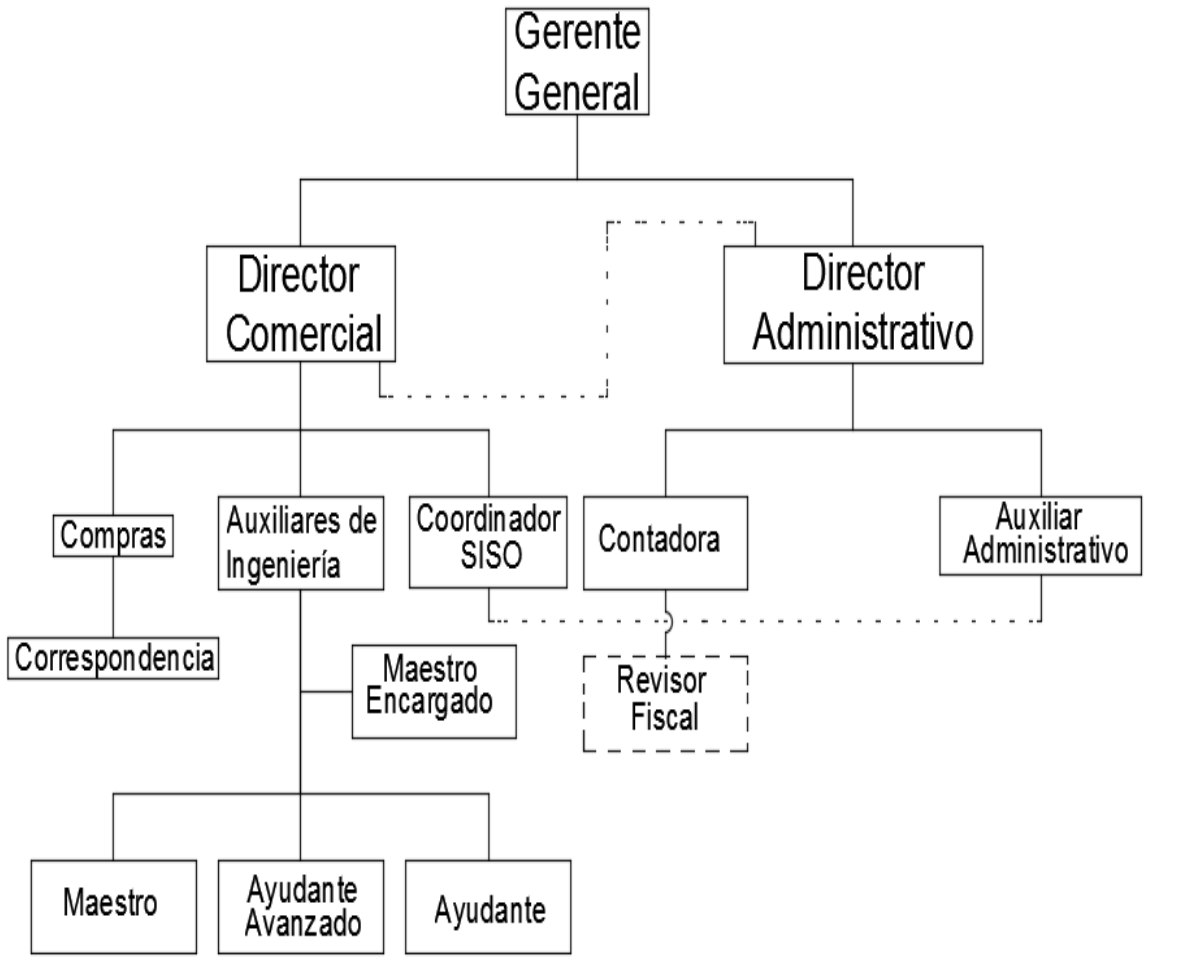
Gerente General

Director Comercial

Director Administrativo

Compras

Correspondencia

Auxiliares de Ingeniería

Coordinador SISO

Contadora

Auxiliar Administrativo

Maestro Encargado

Revisor Fiscal

Maestro

Ayudante Avanzado

Ayudante